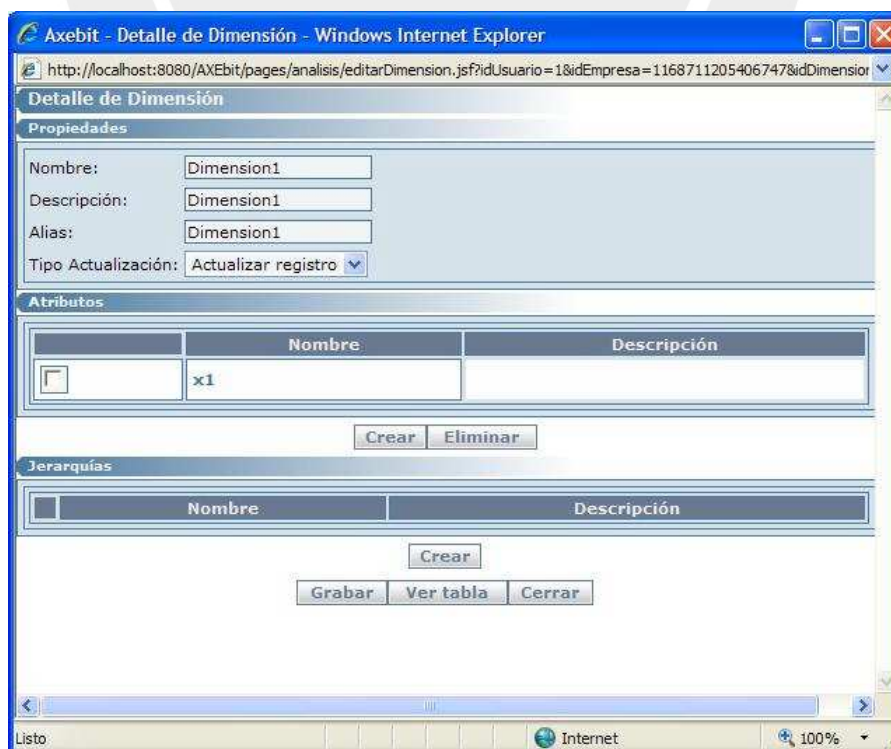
Axebit - Detalle de Dimensión - Windows Internet Explorer

http://localhost:8080/AXEbit/pages/analisis/editarDimension.jsf?idUsuario=1&idEmpresa=1168711205406747&idDimensior

Detalle de Dimensión

Propiedades

Nombre: Dimension1

Descripción: Dimension1

Alias: Dimension1

Tipo Actualización: Actualizar registro

Atributos

| | Nombre | Descripción |
|---|---|---|
| | x1 | |

Crear Eliminar

Jerarquías

| | Nombre | Descripción |
|---|---|---|

Crear

Grabar Ver tabla Cerrar

Listo

Internet

100%